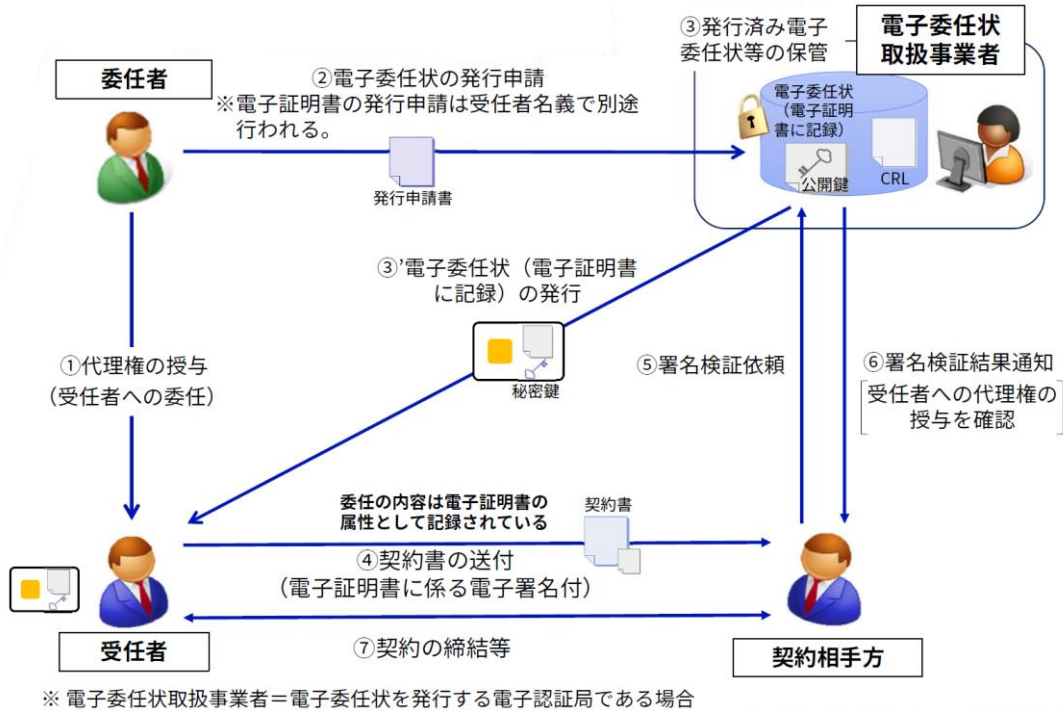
委任者

②電子委任状の発行申請
※電子証明書の発行申請は受任者名義で別途行われる。

発行申請書

③発行済み電子委任状等の保管

電子委任状
取扱事業者

電子委任状（電子証明書に記録）

公開鍵

CRL

③'電子委任状（電子証明書に記録）の発行

秘密鍵

①代理権の授与
（受任者への委任）

⑤署名検証依頼

⑥署名検証結果通知
受任者への代理権の授与を確認

委任の内容は電子証明書の属性として記録されている

契約書

④契約書の送付
（電子証明書に係る電子署名付）

⑦契約の締結等

受任者

契約相手方

※ 電子委任状取扱事業者＝電子委任状を発行する電子認証局である場合